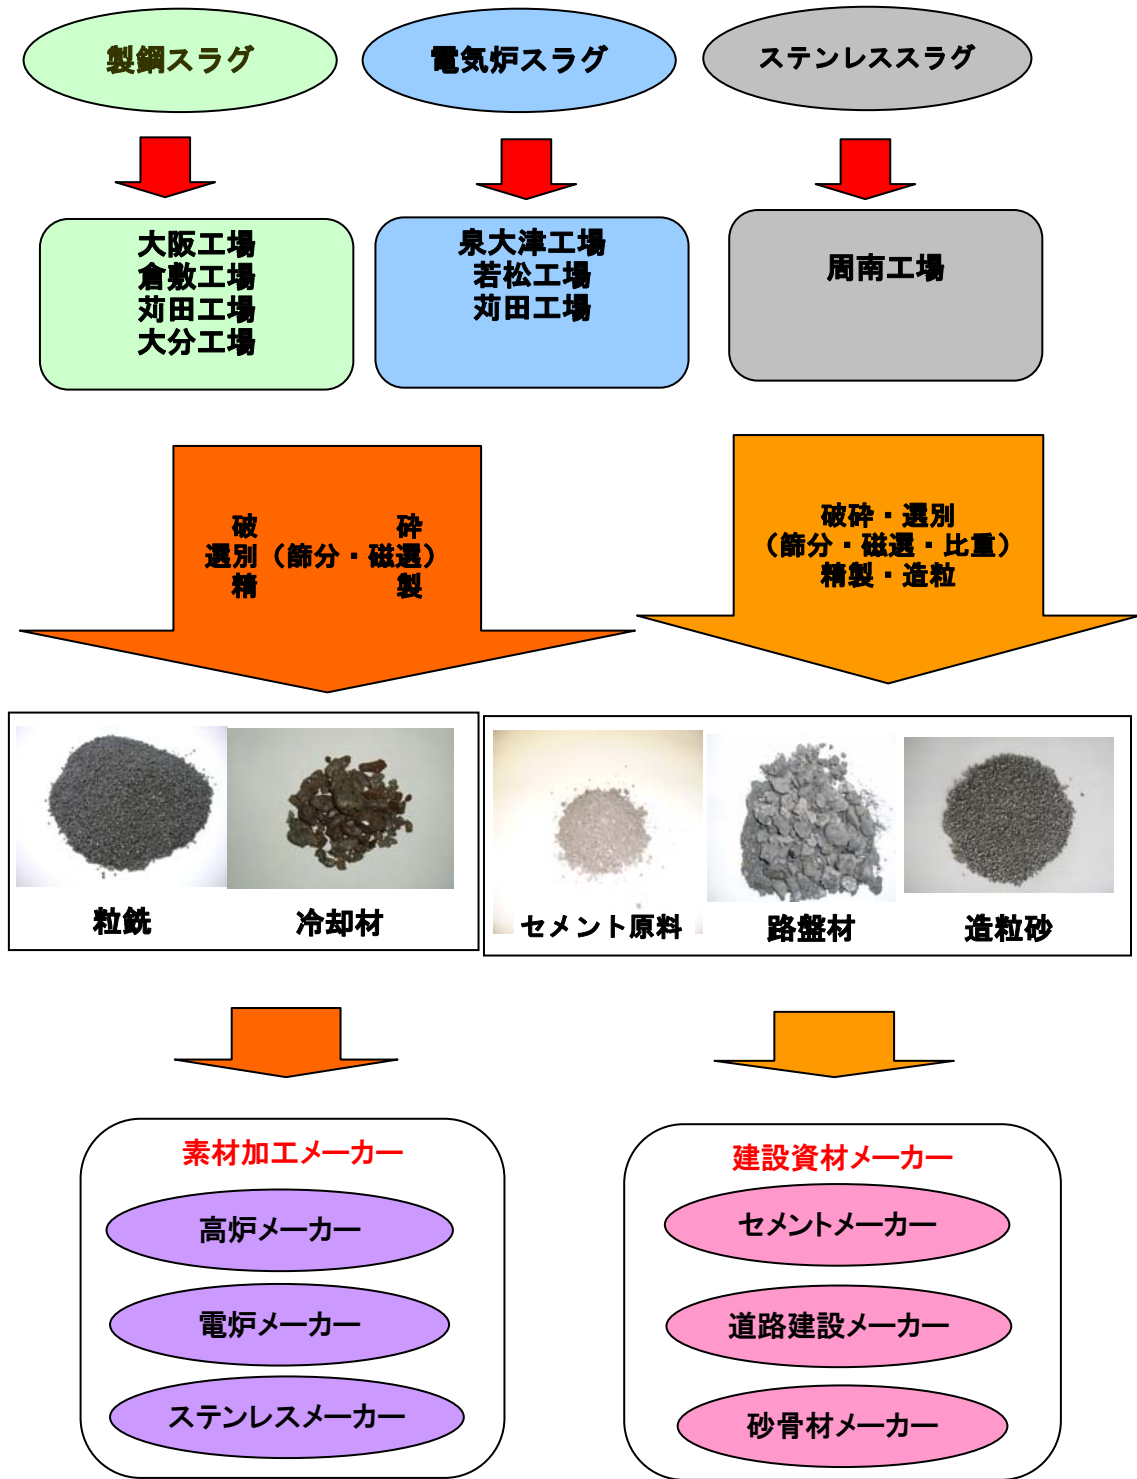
製鋼スラグ

電気炉スラグ

ステンレススラグ

大阪工場
倉敷工場
苅田工場
大分工場

泉大津工場
若松工場
苅田工場

周南工場

破　　砕
選別（篩分・磁選）
精　　製

破砕・選別
（篩分・磁選・比重）
精製・造粒

粒鉄

冷却材

セメント原料

路盤材

造粒砂

素材加工メーカー

高炉メーカー

電炉メーカー

ステンレスメーカー

建設資材メーカー

セメントメーカー

道路建設メーカー

砂骨材メーカー